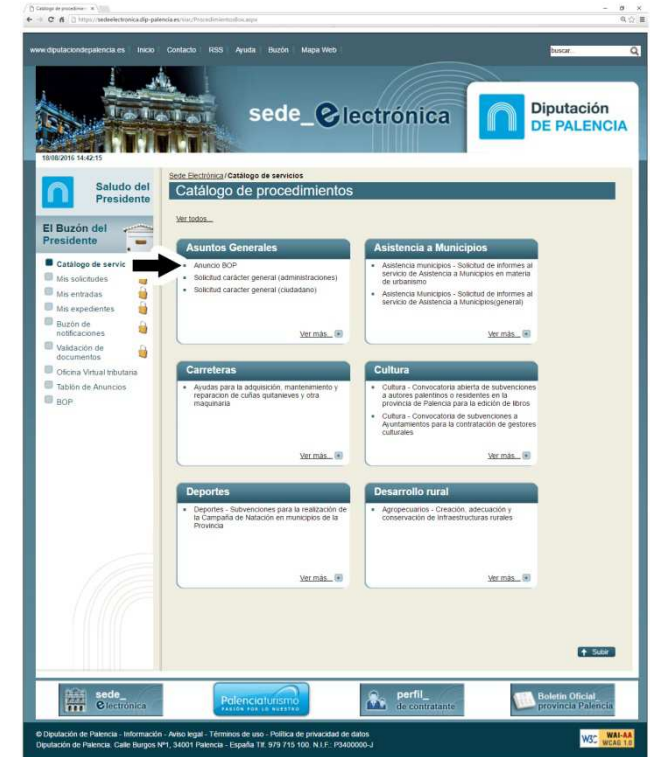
Catálogo de procedimien ×

https://sedeelectronica.dip-palencia.es/sac/ProcedimientosBox.aspx

www.diputaciondepalencia.es | Inicio | Contacto | RSS | Ayuda | Buzón | Mapa Web

buscar...

sede_electrónica

Diputación DE PALENCIA

18/08/2016 14:42:15

Saludo del Presidente

El Buzón del Presidente

Catálogo de servic

Mis solicitudes

Mis entradas

Mis expedientes

Buzón de notificaciones

Validación de documentos

Oficina Virtual tributaria

Tablón de Anuncios

BOP

Sede Electrónica / Catálogo de servicios

Catálogo de procedimientos

Ver todos...

Asuntos Generales

- Anuncio BOP
- Solicitud carácter general (administraciones)
- Solicitud caracter general (ciudadano)

Ver más...

Asistencia a Municipios

- Asistencia municipios - Solicitud de informes al servicio de Asistencia a Municipios en materia de urbanismo
- Asistencia Municipios - Solicitud de informes al servicio de Asistencia a Municipios(general)

Ver más...

Carreteras

- Ayudas para la adquisición, mantenimiento y reparacion de cuñas quitanieves y otra maquinaria

Ver más...

Cultura

- Cultura - Convocatoria abierta de subvenciones a autores palentinos o residentes en la provincia de Palencia para la edición de libros
- Cultura - Convocatoria de subvenciones a Ayuntamientos para la contratación de gestores culturales

Ver más...

Deportes

- Deportes - Subvenciones para la realización de la Campaña de Natación en municipios de la Provincia

Ver más...

Desarrollo rural

- Agropecuarios - Creación, adecuación y conservación de infraestructuras rurales

Ver más...

Subir

sede_electrónica

Palenciaturismo PASIÓN POR LO NUESTRO

perfil_de contratante

Boletín Oficial provincia Palencia

© Diputación de Palencia - Información - Aviso legal - Términos de uso - Política de privacidad de datos
Diputación de Palencia. Calle Burgos Nº1, 34001 Palencia - España Tlf: 979 715 100. N.I.F.: P3400000-J

W3C WAI-AA WCAG 1.0